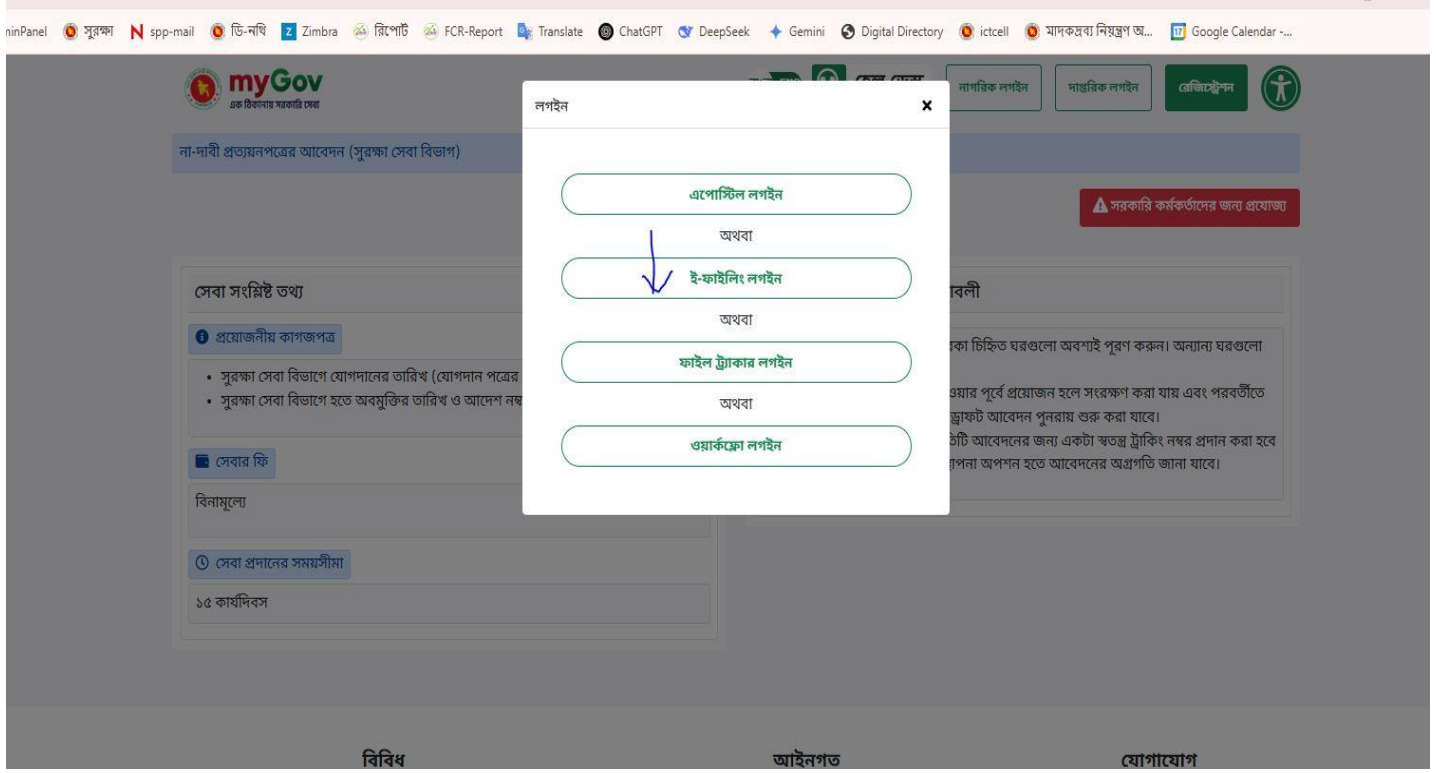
ninPanel সুরক্ষা spp-mail ডি-নথি Zimbra রিপোর্ট FCR-Report Translate ChatGPT DeepSeek Gemini Digital Directory ictcell মাদকদ্রব্য নিয়ন্ত্রণ অ... Google Calendar -...

myGov
এক ঠিকানায় সরকারি সেবা

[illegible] নাগরিক লগইন দাপ্তরিক লগইন রেজিস্ট্রেশন

না-দাবী প্রত্যয়নপত্রের আবেদন (সুরক্ষা সেবা বিভাগ)

সরকারি কর্মকর্তাদের জন্য প্রযোজ্য

সেবা সংশ্লিষ্ট তথ্য

প্রয়োজনীয় কাগজপত্র

• সুরক্ষা সেবা বিভাগে যোগদানের তারিখ (যোগদান পত্রের
• সুরক্ষা সেবা বিভাগে হতে অবমুক্তির তারিখ ও আদেশ নম্ব

সেবার ফি

বিনামূল্যে

সেবা প্রদানের সময়সীমা

১৫ কার্যদিবস

াবলী

কা চিহ্নিত ঘরগুলো অবশ্যই পূরণ করুন। অন্যান্য ঘরগুলো

ওয়ার পূর্বে প্রয়োজন হলে সংরক্ষণ করা যায় এবং পরবর্তীতে ড্রাফট আবেদন পুনরায় শুরু করা যাবে।
টি আবেদনের জন্য একটা স্বতন্ত্র ট্রাকিং নম্বর প্রদান করা হবে াপনা অপশন হতে আবেদনের অগ্রগতি জানা যাবে।

লগইন ×

এপোস্টিল লগইন

অথবা

ই-ফাইলিং লগইন

অথবা

ফাইল ট্র্যাকার লগইন

অথবা

ওয়ার্কফ্লো লগইন

বিবিধ আইনগত যোগাযোগ